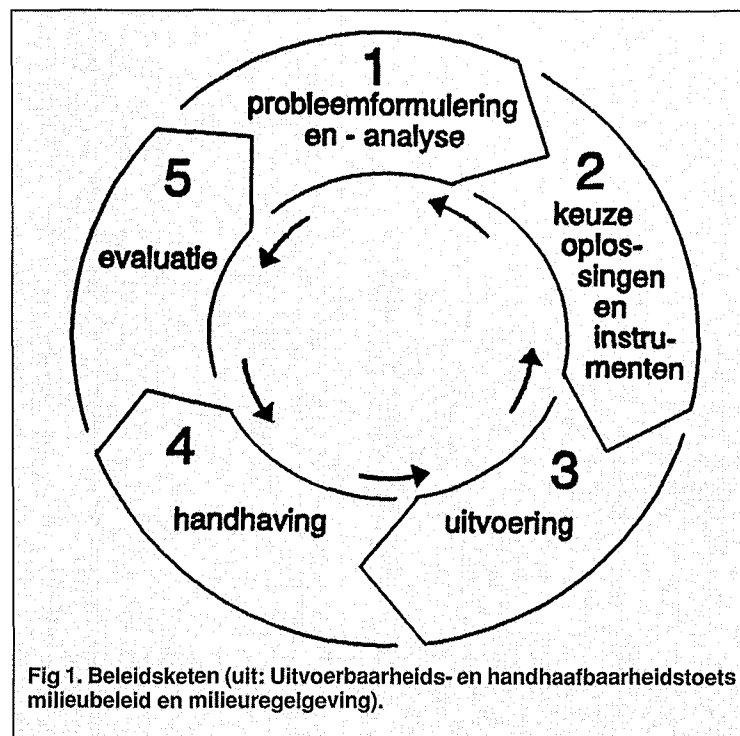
1
probleemformulering en - analyse

2
keuze oplossingen en instrumenten

3
uitvoering

4
handhaving

5
evaluatie

Fig 1. Beleidsketen (uit: Uitvoerbaarheids- en handhaafbaarheidstoets milieubeleid en milieuregelgeving).